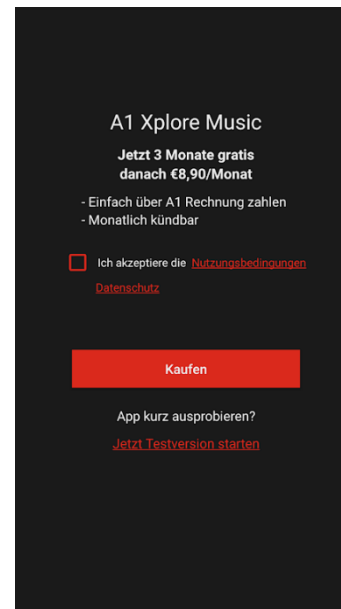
A1 Xplore Music

Jetzt 3 Monate gratis
danach €8,90/Monat

- Einfach über A1 Rechnung zahlen
- Monatlich kündbar

Ich akzeptiere die Nutzungsbedingungen
Datenschutz

Kaufen

App kurz ausprobieren?

Jetzt Testversion starten